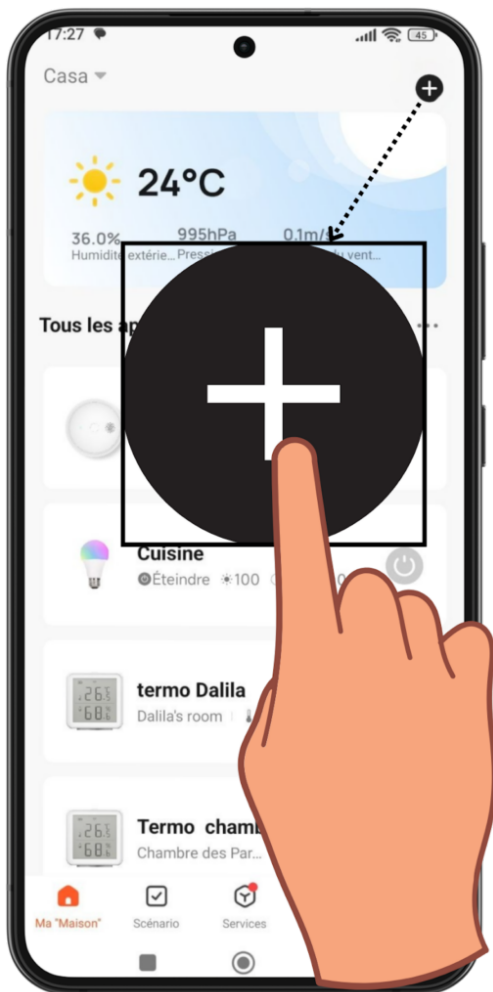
17:27

45

Casa

24°C

36.0%
Humidité extérie...

995hPa
Press...

0.1m/
...u vent...

Tous les ap

Cuisine
Éteindre 100

termo Dalila
Dalila's room

26.5
68.

Termo chamb
Chambre des Par...

26.5
68.

Ma "Maison"

Scénario

Services